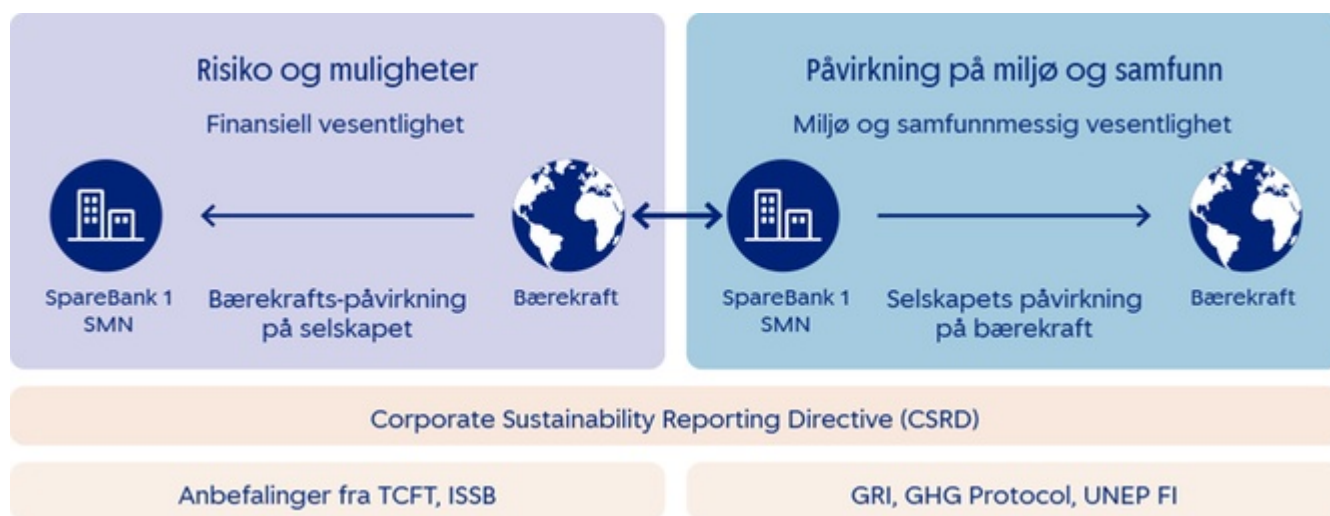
Risiko og muligheter

Finansiell vesentlighet

SpareBank 1 SMN

Bærekrafts-påvirkning på selskapet

Bærekraft

Påvirkning på miljø og samfunn

Miljø og samfunnmessig vesentlighet

SpareBank 1 SMN

Selskapets påvirkning på bærekraft

Bærekraft

Corporate Sustainability Reporting Directive (CSRD)

Anbefalinger fra TCFT, ISSB

GRI, GHG Protocol, UNEP FI